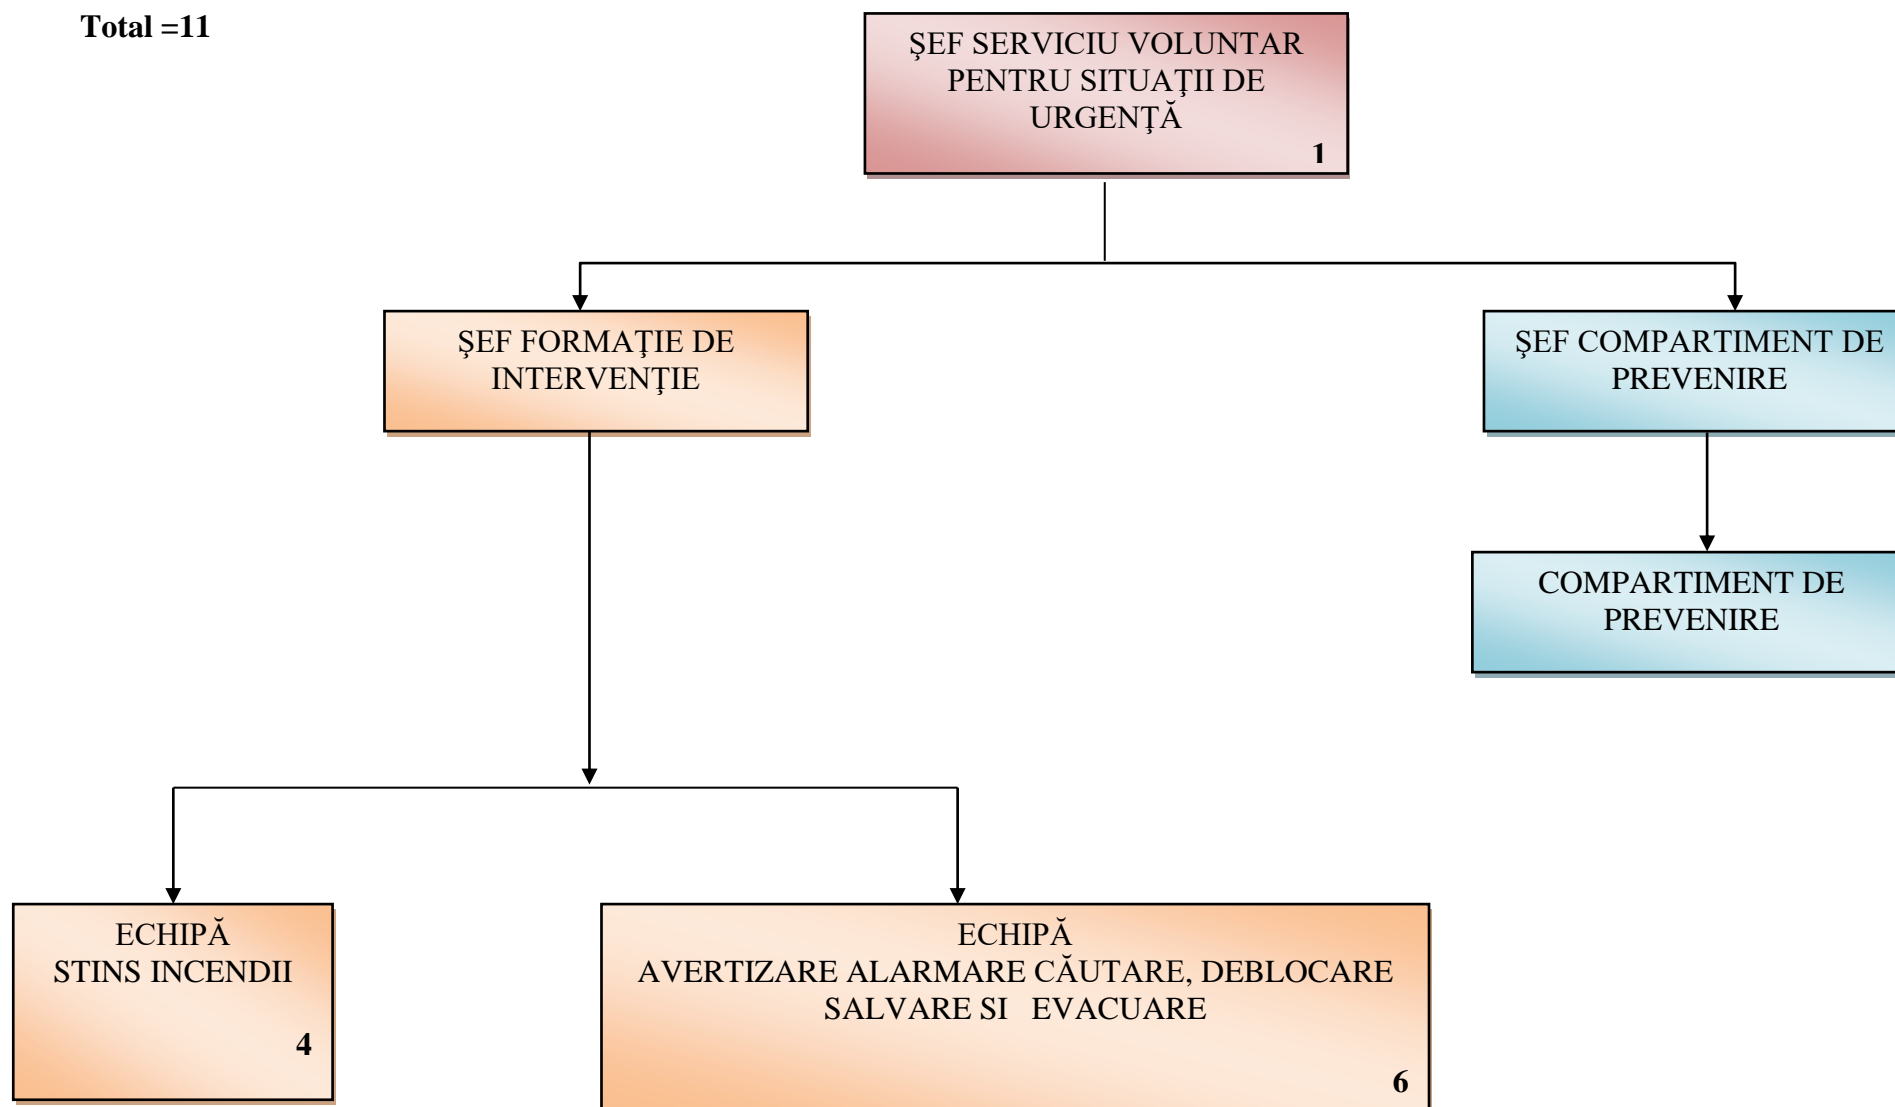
Total =11

ŞEF SERVICIU VOLUNTAR PENTRU SITUAŢII DE URGENŢĂ
1

ŞEF FORMAŢIE DE INTERVENŢIE

ŞEF COMPARTIMENT DE PREVENIRE

COMPARTIMENT DE PREVENIRE

ECHIPĂ
STINS INCENDII
4

ECHIPĂ
AVERTIZARE ALARMARE CĂUTARE, DEBLOCARE SALVARE SI EVACUARE
6